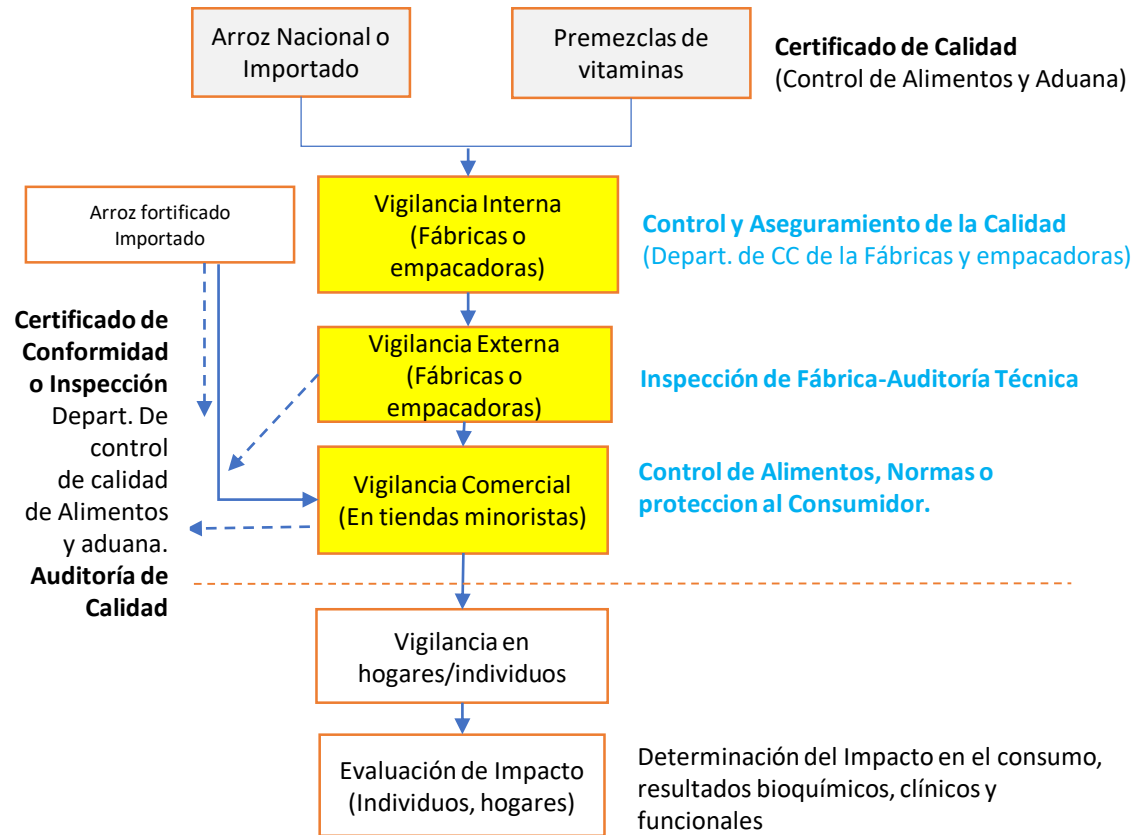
Arroz Nacional o Importado

Premezclas de vitaminas

**Certificado de Calidad**
(Control de Alimentos y Aduana)

Arroz fortificado Importado

Vigilancia Interna (Fábricas o empacadoras)

**Control y Aseguramiento de la Calidad**
(Depart. de CC de la Fábricas y empacadoras)

**Certificado de Conformidad o Inspección**
Depart. De control de calidad de Alimentos y aduana.
**Auditoría de Calidad**

Vigilancia Externa (Fábricas o empacadoras)

**Inspección de Fábrica-Auditoría Técnica**

Vigilancia Comercial (En tiendas minoristas)

**Control de Alimentos, Normas o proteccion al Consumidor.**

Vigilancia en hogares/individuos

Evaluación de Impacto (Individuos, hogares)

Determinación del Impacto en el consumo, resultados bioquímicos, clínicos y funcionales